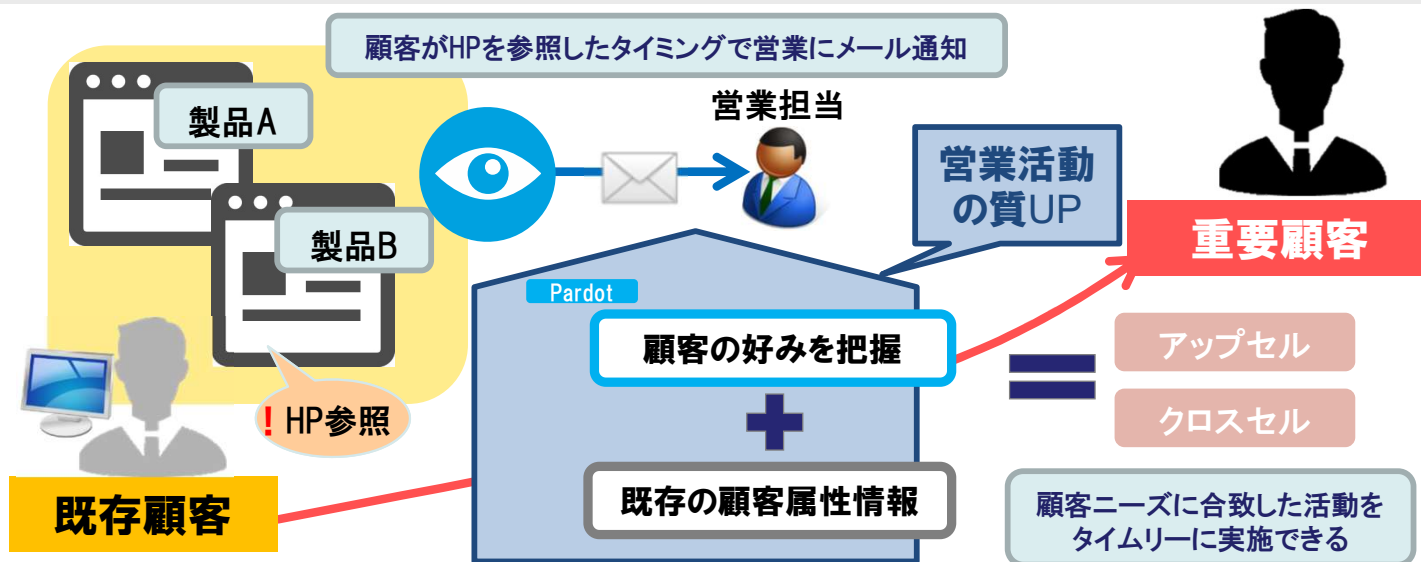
顧客がHPを参照したタイミングで営業にメール通知

製品A

製品B

! HP参照

既存顧客

営業担当

営業活動の質UP

重要顧客

Pardot

顧客の好みを把握

既存の顧客属性情報

アップセル

クロスセル

顧客ニーズに合致した活動をタイムリーに実施できる